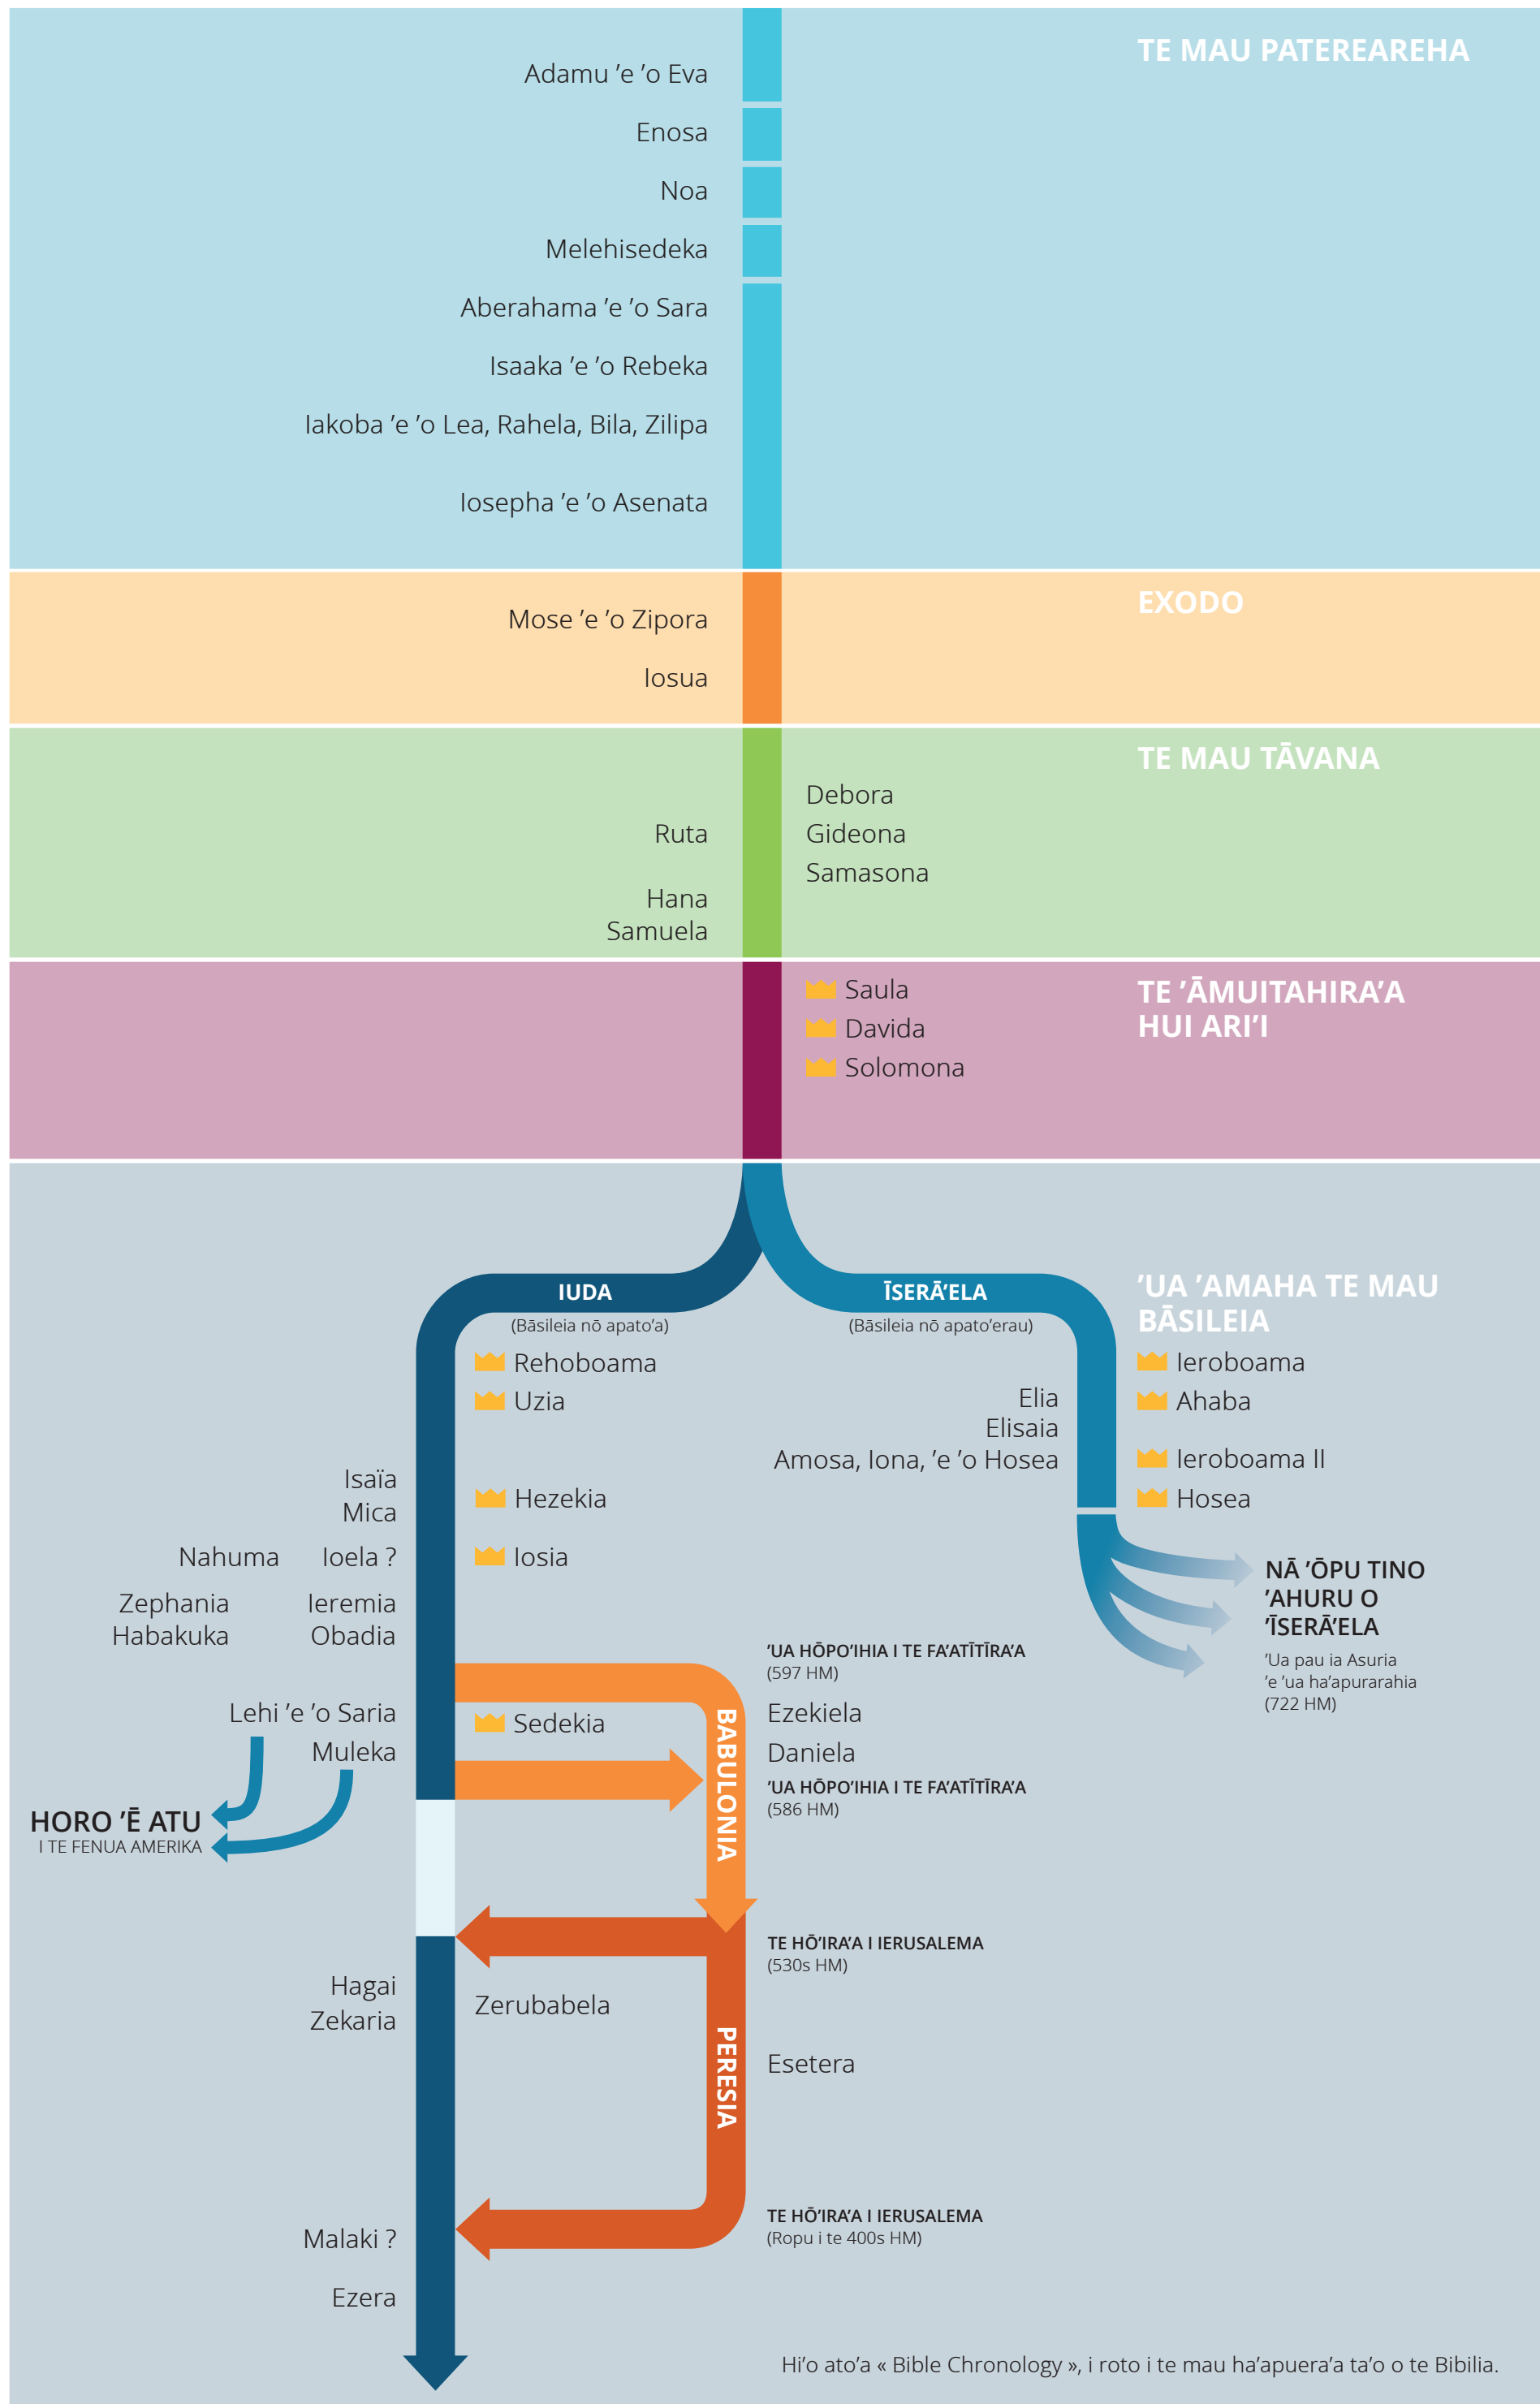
TE MAU PATEREAREHA

Adamu ’e ’o Eva
Enosa
Noa
Melehisedeka
Aberahama ’e ’o Sara
Isaaka ’e ’o Rebeka
Iakoba ’e ’o Lea, Rahela, Bila, Zilipa
Iosepha ’e ’o Asenata

EXODO

Mose ’e ’o Zipora
Iosua

TE MAU TĀVANA

Debora
Gideona
Samasona
Ruta
Hana
Samuela

TE ’ĀMUITAHIRA’A HUI ARI’I

Saula
Davida
Solomona

’UA ’AMAHA TE MAU BĀSILEIA

IUDA
(Bāsileia nō apato’a)

ĪSERĀ’ELA
(Bāsileia nō apato’erau)

Rehoboama
Uzia
Hezekia
Iosia

Ieroboama
Ahaba
Ieroboama II
Hosea

Elia
Elisaia
Amosa, Iona, ’e ’o Hosea

Isaïa
Mica
Nahuma
Ioela ?
Zephania
Habakuka
Ieremia
Obadia

NĀ ’ŌPU TINO ’AHURU O ĪSERĀ’ELA
’Ua pau ia Asuria ’e ’ua ha’apurarahia (722 HM)

’UA HŌPO’IHIA I TE FA’ATĪTĪRA’A
(597 HM)

Lehi ’e ’o Saria
Muleka

HORO ’Ē ATU
I TE FENUA AMERIKA

Sedekia

BABULONIA

Ezekiela
Daniela

’UA HŌPO’IHIA I TE FA’ATĪTĪRA’A
(586 HM)

TE HŌ’IRA’A I IERUSALEMA
(530s HM)

Hagai
Zekaria
Zerubabela

PERESIA

Esetera

TE HŌ’IRA’A I IERUSALEMA
(Ropu i te 400s HM)

Malaki ?
Ezera

Hi’o ato’a « Bible Chronology », i roto i te mau ha’apuera’a ta’o o te Bibilia.